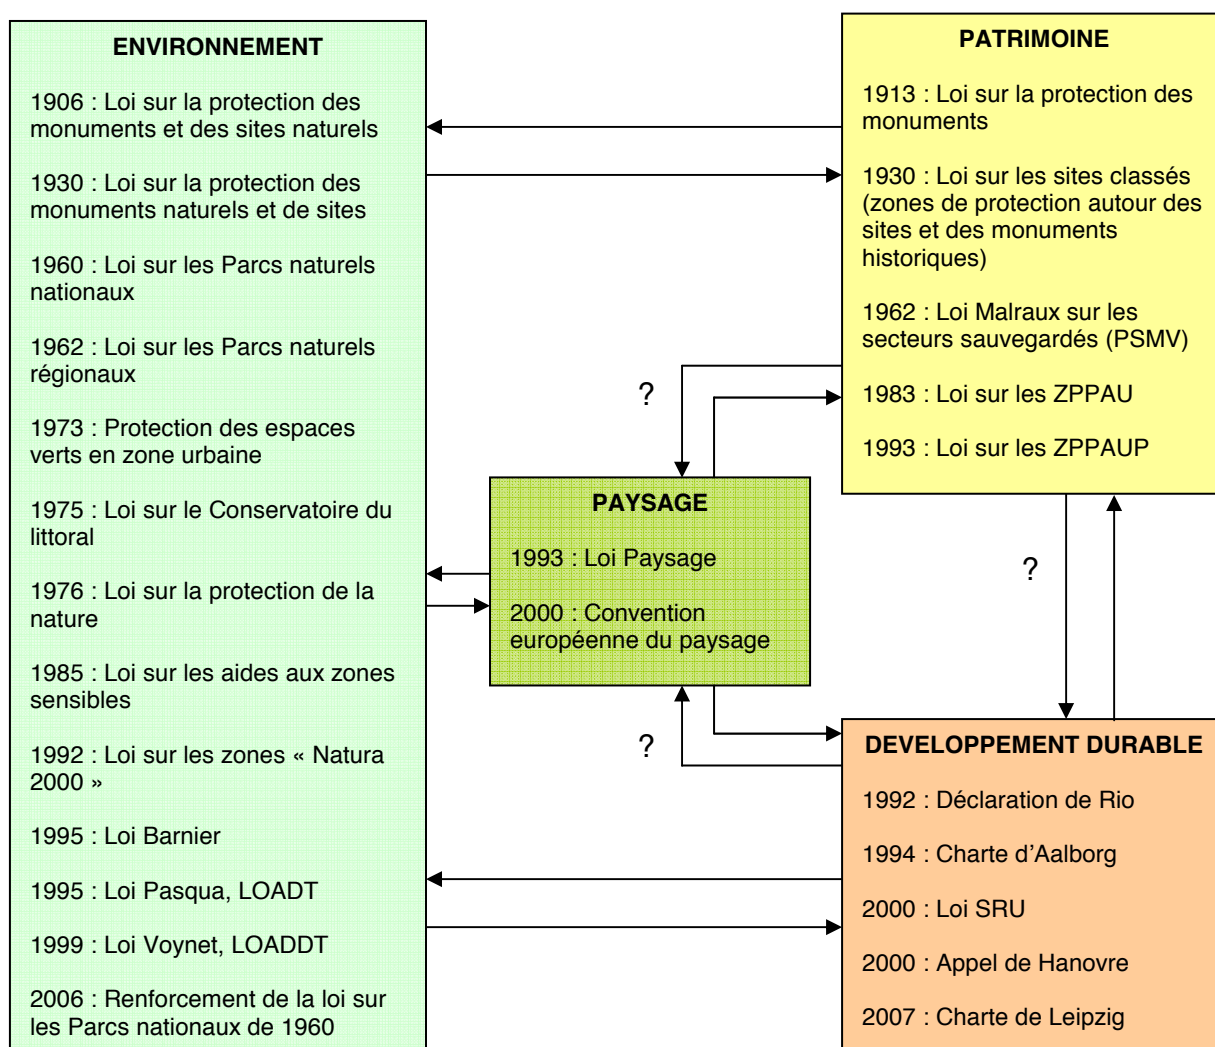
ENVIRONNEMENT

1906 : Loi sur la protection des monuments et des sites naturels

1930 : Loi sur la protection des monuments naturels et de sites

1960 : Loi sur les Parcs naturels nationaux

1962 : Loi sur les Parcs naturels régionaux

1973 : Protection des espaces verts en zone urbaine

1975 : Loi sur le Conservatoire du littoral

1976 : Loi sur la protection de la nature

1985 : Loi sur les aides aux zones sensibles

1992 : Loi sur les zones « Natura 2000 »

1995 : Loi Barnier

1995 : Loi Pasqua, LOADT

1999 : Loi Voynet, LOADDT

2006 : Renforcement de la loi sur les Parcs nationaux de 1960

PATRIMOINE

1913 : Loi sur la protection des monuments

1930 : Loi sur les sites classés (zones de protection autour des sites et des monuments historiques)

1962 : Loi Malraux sur les secteurs sauvegardés (PSMV)

1983 : Loi sur les ZPPAU

1993 : Loi sur les ZPPAUP

?

PAYSAGE

1993 : Loi Paysage

2000 : Convention européenne du paysage

?

?

DEVELOPPEMENT DURABLE

1992 : Déclaration de Rio

1994 : Charte d'Aalborg

2000 : Loi SRU

2000 : Appel de Hanovre

2007 : Charte de Leipzig